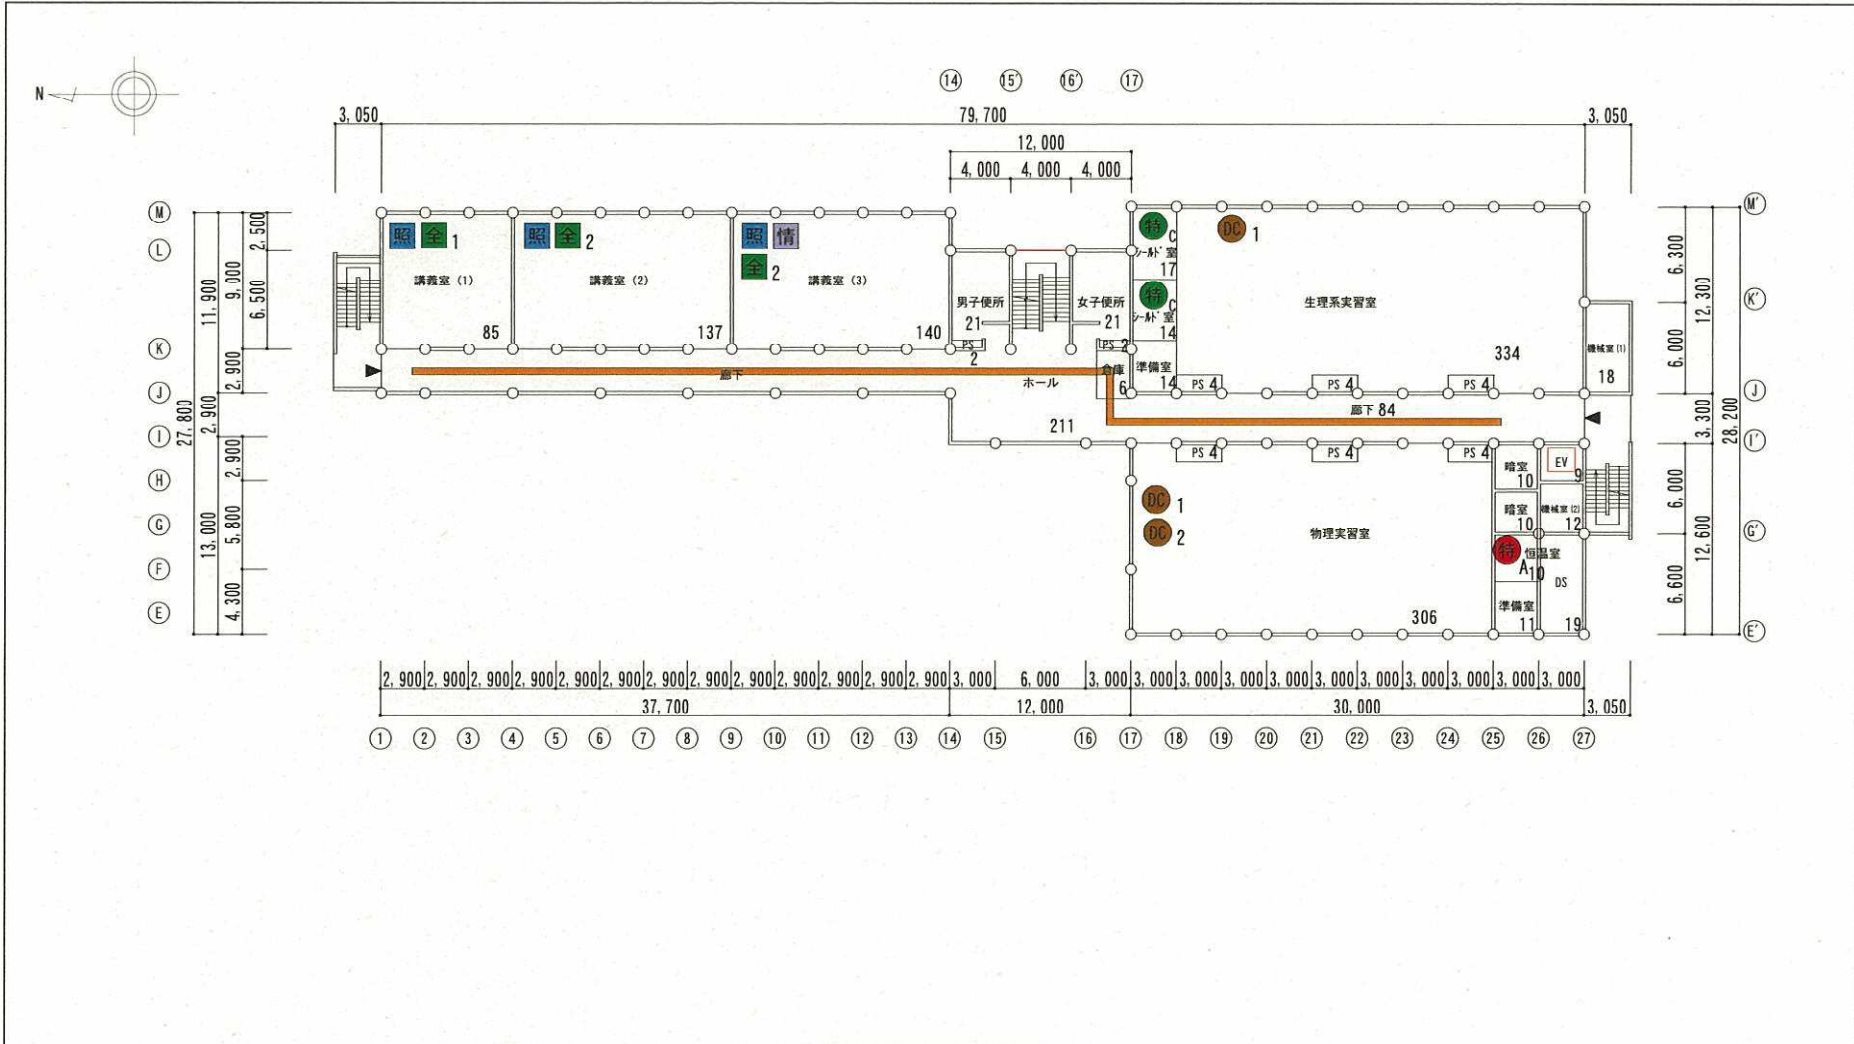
N

⑭ ⑮' ⑯' ⑰

3, 050
79, 700
3, 050
12, 000
4, 000 4, 000 4, 000

Ⓜ Ⓛ Ⓚ Ⓙ Ⓘ Ⓗ Ⓖ Ⓕ Ⓔ

27, 800
11, 900
9, 000
2, 500
6, 500
2, 900
2, 900
2, 900
13, 000
5, 800
4, 300

照 全 1
講義室 (1)
85

照 全 2
講義室 (2)
137

照 情
全 2
講義室 (3)
140

男子便所
21
女子便所
21
PS
2
PS 2
倉庫
6
ホール
廊下
211

特 C
シールド室
17
特 C
シールド室
14
準備室
14
PS 4
PS 4
PS 4

DC 1
生理系実習室
334
機械室 (1)
18
廊下 84

PS 4
PS 4
PS 4
暗室
10
EV
9
暗室
10
機械室 (2)
12
DC 1
DC 2
物理実習室
特 恒温室
A 10
DS
準備室
11
19
306

Ⓜ' Ⓚ' Ⓙ Ⓘ' Ⓖ' Ⓔ'
6, 300
12, 300
6, 000
28, 200
3, 300
6, 000
12, 600
6, 600

2, 900 2, 900 2, 900 2, 900 2, 900 2, 900 2, 900 2, 900 2, 900 2, 900 2, 900 2, 900 2, 900 3, 000 6, 000 3, 000 3, 000 3, 000 3, 000 3, 000 3, 000 3, 000 3, 000 3, 000 3, 000 3, 000
37, 700
12, 000
30, 000
3, 050

① ② ③ ④ ⑤ ⑥ ⑦ ⑧ ⑨ ⑩ ⑪ ⑫ ⑬ ⑭ ⑮ ⑯ ⑰ ⑱ ⑲ ⑳ ㉑ ㉒ ㉓ ㉔ ㉕ ㉖ ㉗